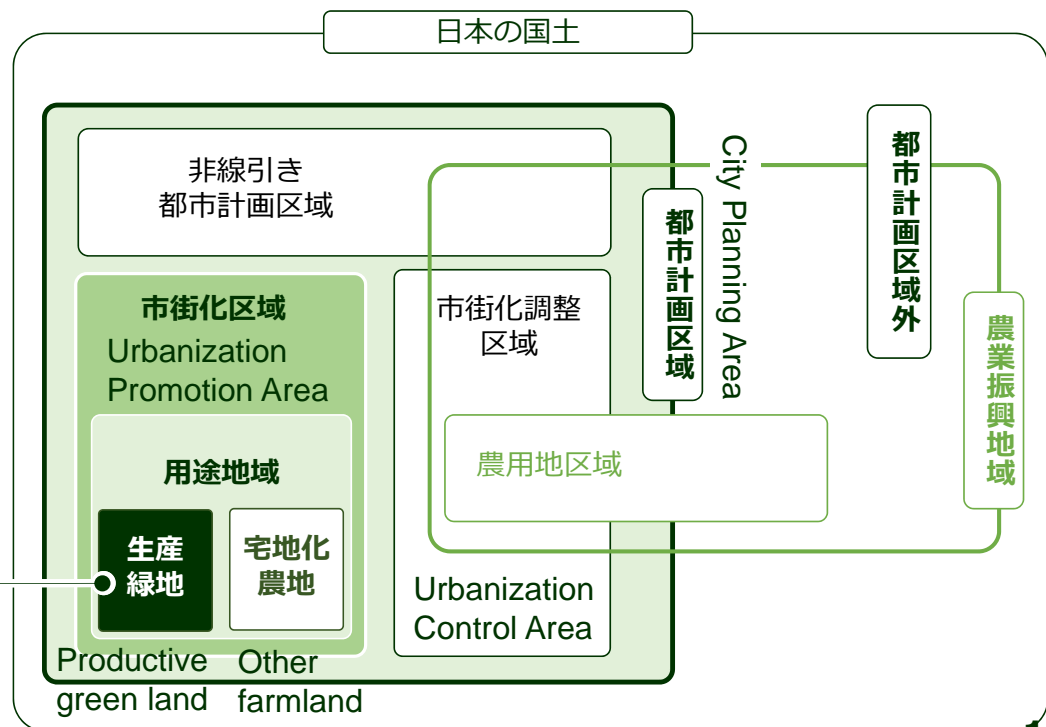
日本の国土

非線引き
都市計画区域

City Planning Area

都市計画区域

都市計画区域外

農業振興地域

市街化区域
Urbanization Promotion Area

市街化調整区域

用途地域

農用地区域

生産緑地

宅地化農地

Urbanization Control Area

Productive green land

Other farmland